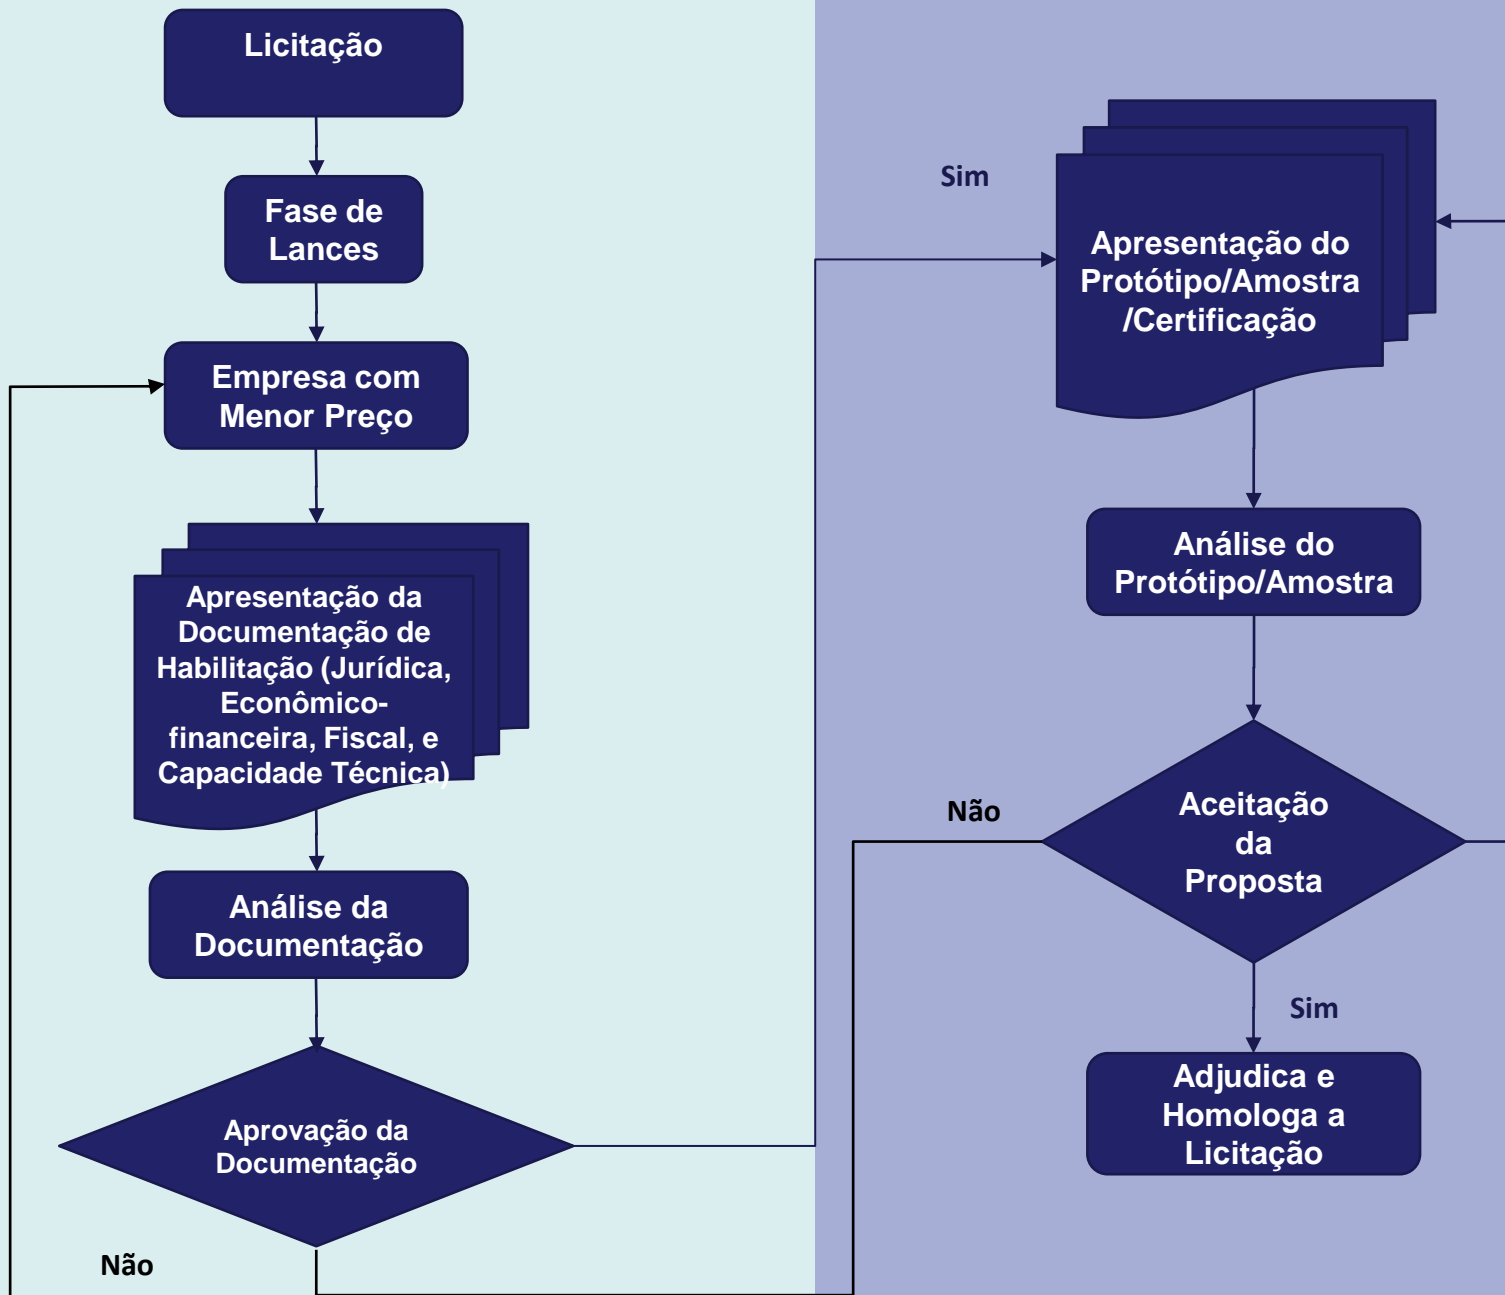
Licitação

Fase de Lances

Empresa com Menor Preço

Apresentação da Documentação de Habilitação (Jurídica, Econômico-financeira, Fiscal, e Capacidade Técnica)

Análise da Documentação

Aprovação da Documentação

Não

Sim

Apresentação do Protótipo/Amostra /Certificação

Análise do Protótipo/Amostra

Não

Aceitação da Proposta

Sim

Adjudica e Homologa a Licitação